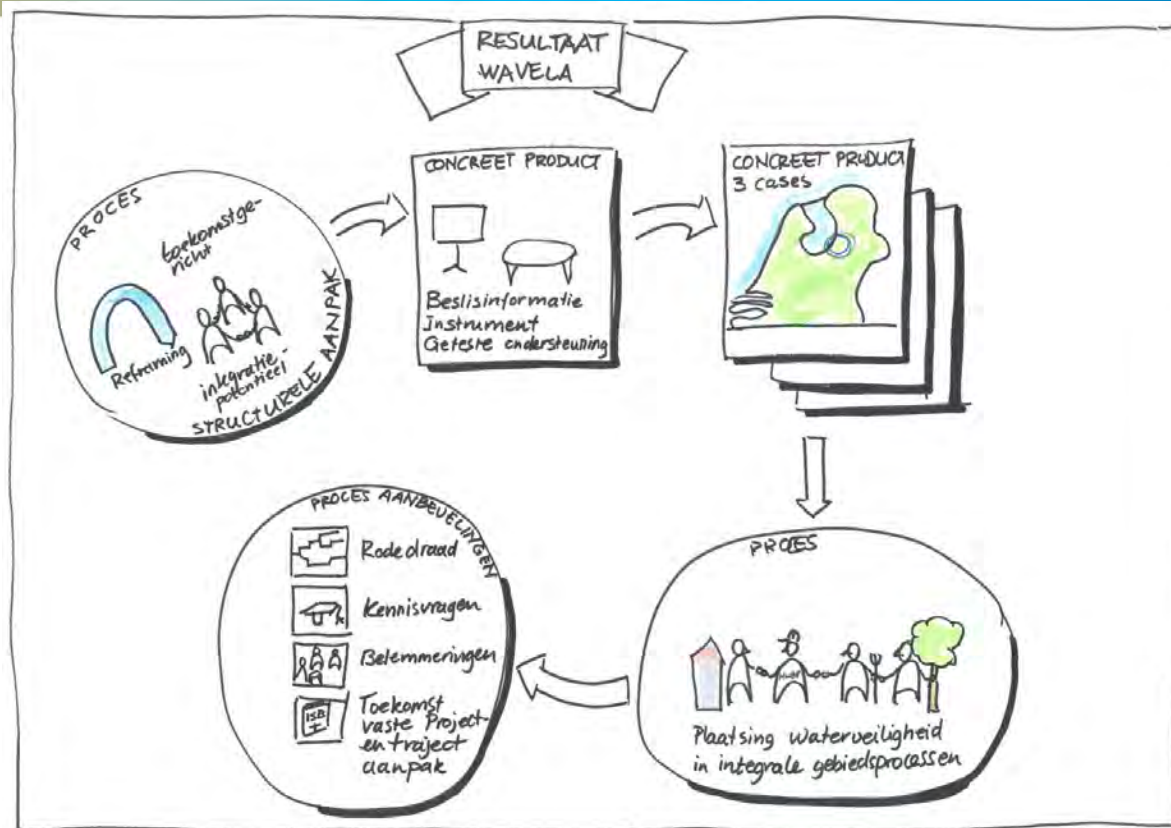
RESULTAAT WAVELA

PROCES
toekomstgericht
Reframing
integratiepotentieel
STRUCTURELE AANPAK

CONCREET PRODUCT
Beslisinformatie
Instrument
Geteste ondersteuning

CONCREET PRODUCT
3 cases

PROCES
Plaatsing waterveiligheid in integrale gebiedsprocessen

PROCES AANBEVELINGEN
Rode draad
Kennisvragen
Belemmeringen
Toekomst vaste Project- en traject aanpak
ISB